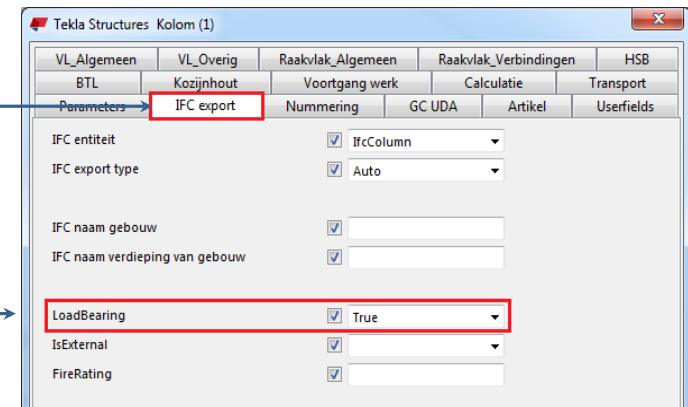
Tekla Structures Kolom (1)

VL_Algemeen | VL_Overig | Raakvlak_Algemeen | Raakvlak_Verbindingen | HSB
BTL | Kozijnhout | Voortgang werk | Calculatie | Transport
Parameters | IFC export | Nummering | GC UDA | Artikel | Userfields

IFC entiteit IfcColumn
IFC export type Auto

IFC naam gebouw
IFC naam verdieping van gebouw

LoadBearing True
IsExternal
FireRating